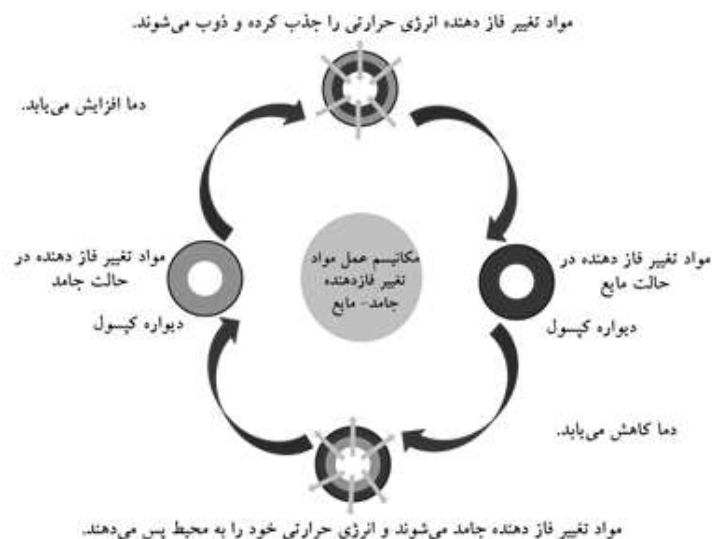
مواد تغییر فاز دهنده انرژی حرارتی را جذب کرده و ذوب می‌شوند.

دما افزایش می‌یابد.

مواد تغییر فاز دهنده در حالت جامد

دیواره کپسول

مکانیسم عمل مواد تغییر فازدهنده جامد- مایع

مواد تغییر فاز دهنده در حالت مایع

دیواره کپسول

دما کاهش می‌یابد.

مواد تغییر فاز دهنده جامد می‌شوند و انرژی حرارتی خود را به محیط پس می‌دهند.